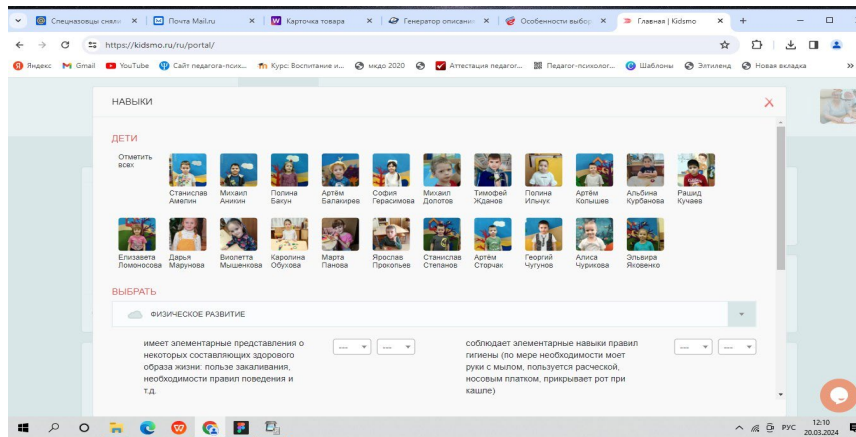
Спецназовцы сняли | Почта Mail.ru | Карточка товара | Генератор описани | Особенности выбор | Главная | Kidsmo

https://kidsmo.ru/ru/portal/

Яндекс Gmail YouTube Сайт педагога-псих... Курс: Воспитание и... мкдо 2020 Аттестация педагог... Педагог-психолог... Шаблоны Элтиленд Новая вкладка

НАВЫКИ

ДЕТИ

Отметить всех

Станислав Амелин | Михаил Аникин | Полина Бакун | Артём Балакирев | София Герасимова | Михаил Долотов | Тимофей Жданов | Полина Ильчук | Артём Колышев | Альбина Курбанова | Рашид Кучаев

Елизавета Ломоносова | Дарья Марунова | Виолетта Мышенкова | Каролина Обухова | Марта Панова | Ярослав Прокопьев | Станислав Степанов | Артём Сторчак | Георгий Чугунов | Алиса Чурикова | Эльвира Яковенко

ВЫБРАТЬ

ФИЗИЧЕСКОЕ РАЗВИТИЕ

имеет элементарные представления о некоторых составляющих здорового образа жизни: пользе закаливания, необходимости правил поведения и т.д.

--- ---

соблюдает элементарные навыки правил гигиены (по мере необходимости моет руки с мылом, пользуется расческой, носовым платком, прикрывает рот при кашле)

--- ---

РУС 12:10 20.03.2024